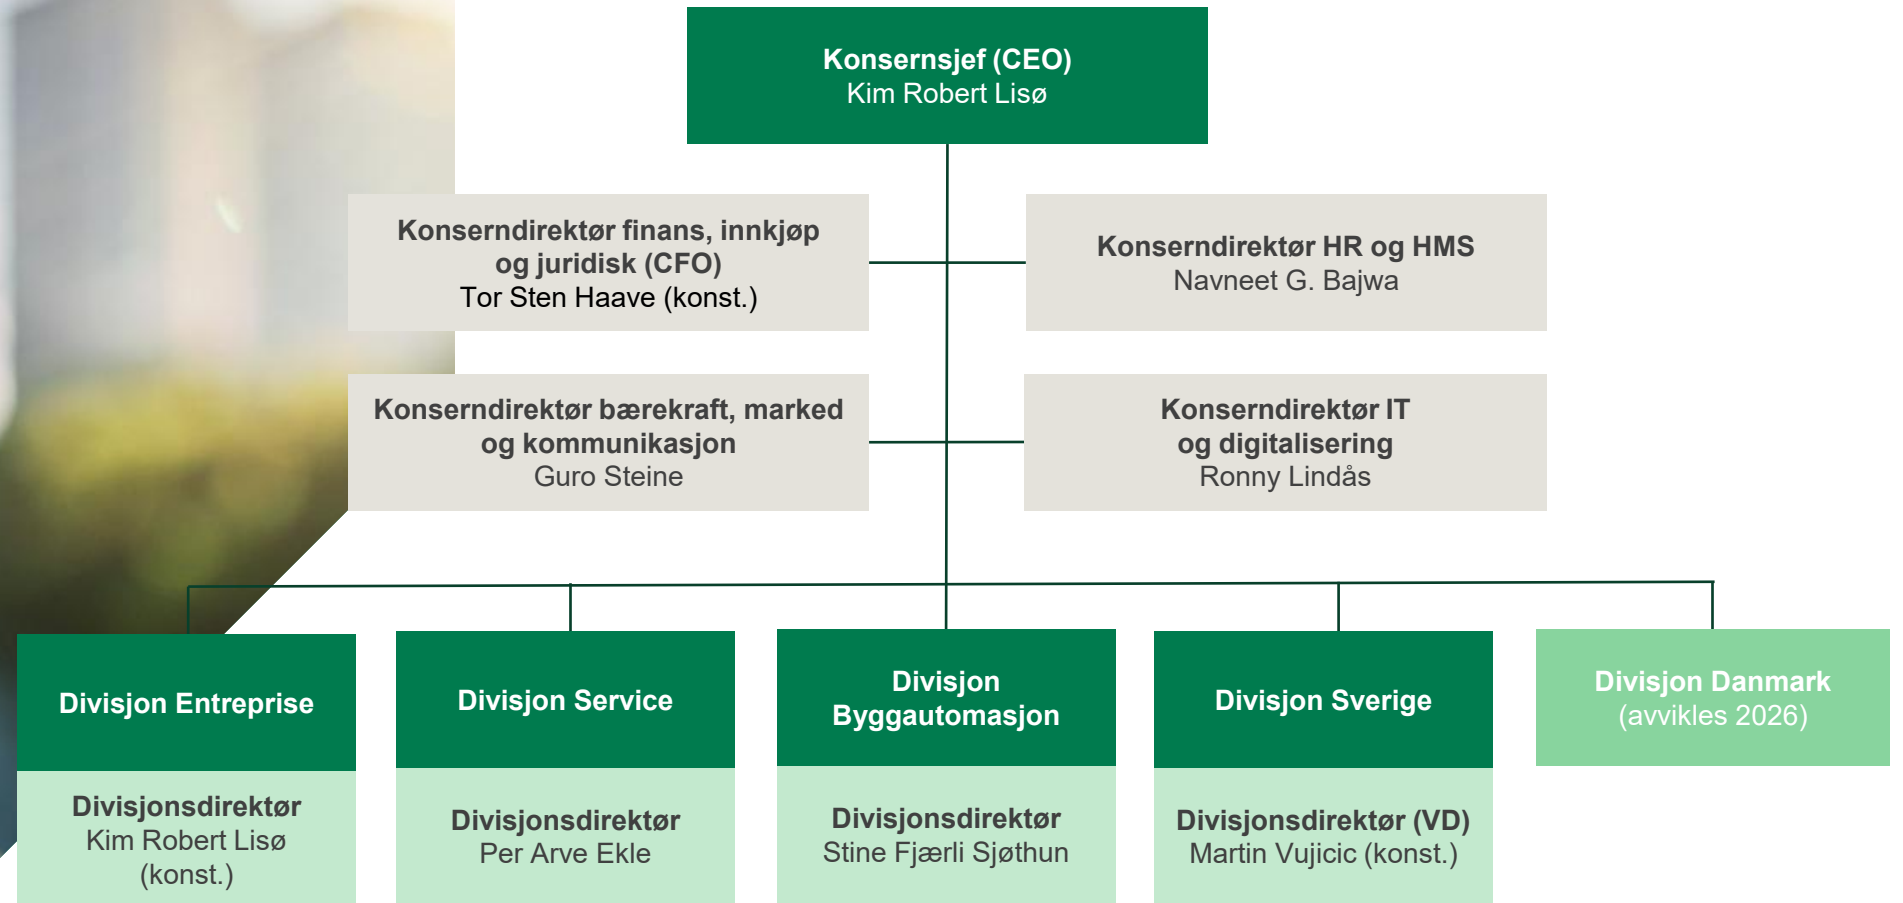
Konsernsjef (CEO)
Kim Robert Lisø

Konserndirektør finans, innkjøp og juridisk (CFO)
Tor Sten Haave (konst.)

Konserndirektør HR og HMS
Navneet G. Bajwa

Konserndirektør bærekraft, marked og kommunikasjon
Guro Steine

Konserndirektør IT og digitalisering
Ronny Lindås

Divisjon Entreprise

Divisjonsdirektør
Kim Robert Lisø (konst.)

Divisjon Service

Divisjonsdirektør
Per Arve Ekle

Divisjon Byggautomasjon

Divisjonsdirektør
Stine Fjærli Sjøthun

Divisjon Sverige

Divisjonsdirektør (VD)
Martin Vujicic (konst.)

Divisjon Danmark
(avvikles 2026)